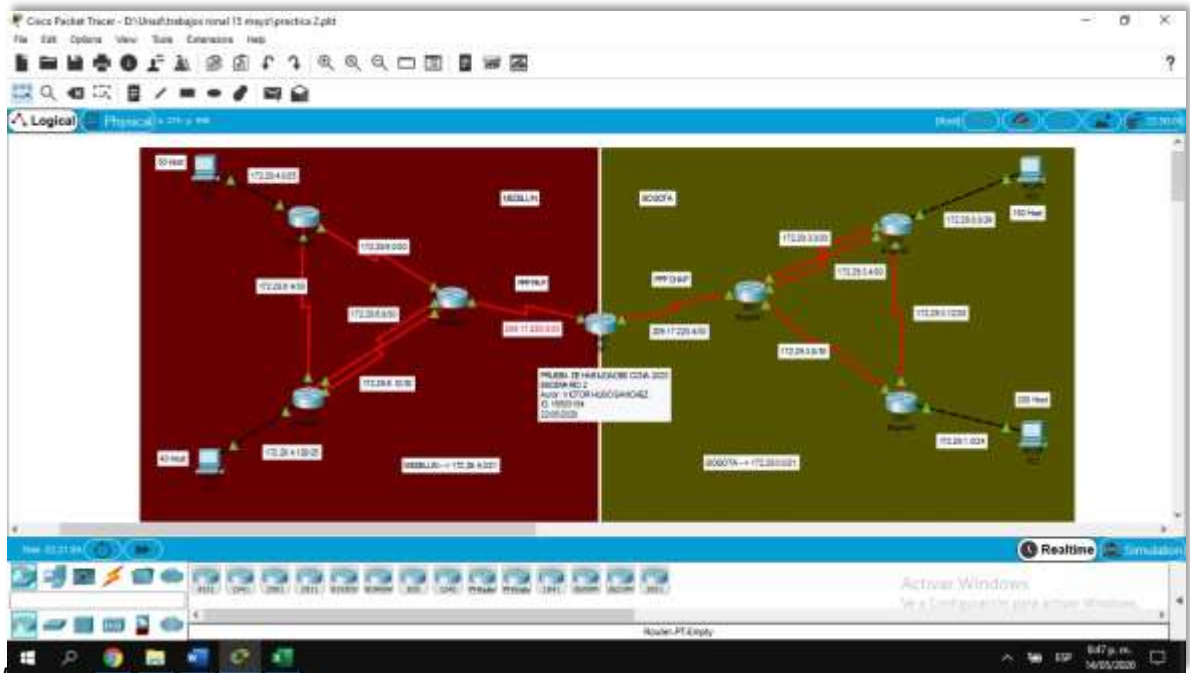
Cisco Packet Tracer - D:\Unad\trabajos ronal 15 mayo\practica 2.pkt

File Edit Options View Tools Extensions Help

Logical Physical

50 Host

172.29.4.0/25

MEDELLIN

BOGOTA

172.29.6.0/30

172.29.6.4/30

172.29.6.8/30

172.29.6.12/30

PPP/NLP

PPP CHAP

209.17.220.0/30

209.17.220.4/30

172.29.3.0/30

172.29.3.4/30

172.29.3.12/30

172.29.3.8/30

172.29.0.0/24

150 Host

200 Host

172.29.1.0/24

40 Host

172.29.4.128/25

MEDELLIN --> 172.29.4.0/21

BOGOTA --> 172.29.0.0/21

PRUEBA DE HABILIDADES CCNA 2020
ESCENARIO 2
Autor: VICTOR HUGO SANCHEZ
ID: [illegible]
22/05/2020

Realtime Simulation

Activar Windows
Ve a Configuración para activar Windows.

Router-PT-Empty

ESP 8:47 p. m. 14/05/2020